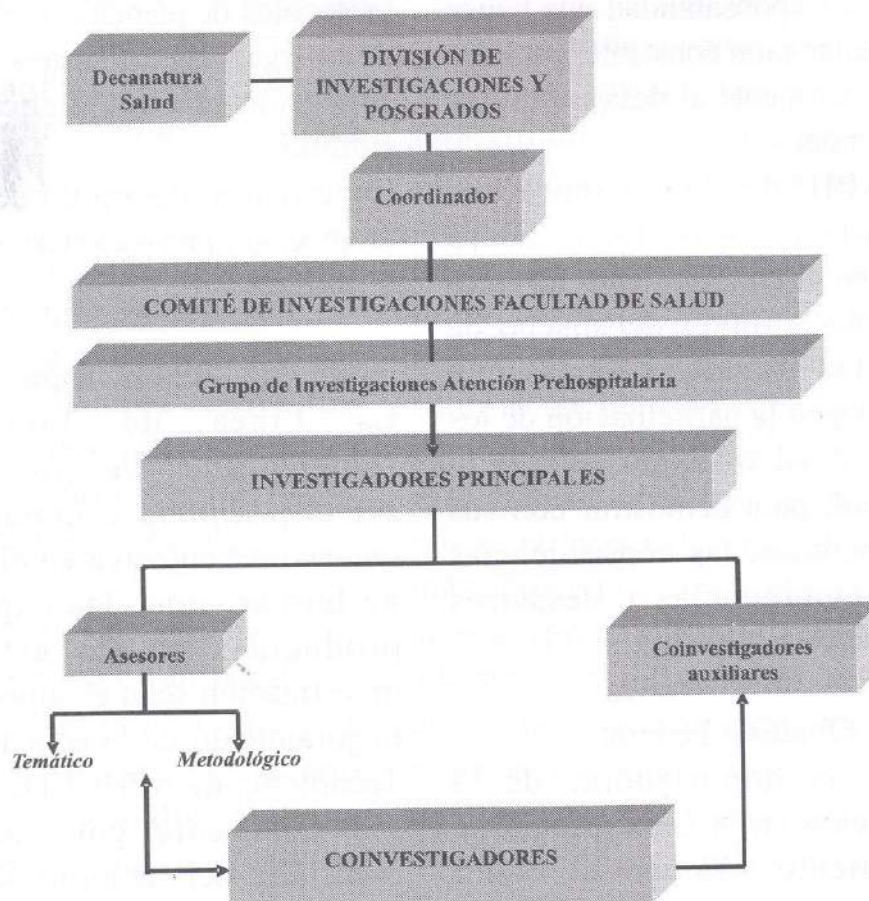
Decanatura Salud

DIVISIÓN DE INVESTIGACIONES Y POSGRADOS

Coordinador

COMITÉ DE INVESTIGACIONES FACULTAD DE SALUD

Grupo de Investigaciones Atención Prehospitalaria

INVESTIGADORES PRINCIPAL ES

Asesores

Coinvestigadores auxiliares

Temático

Metodológico

COINVESTIGADORES